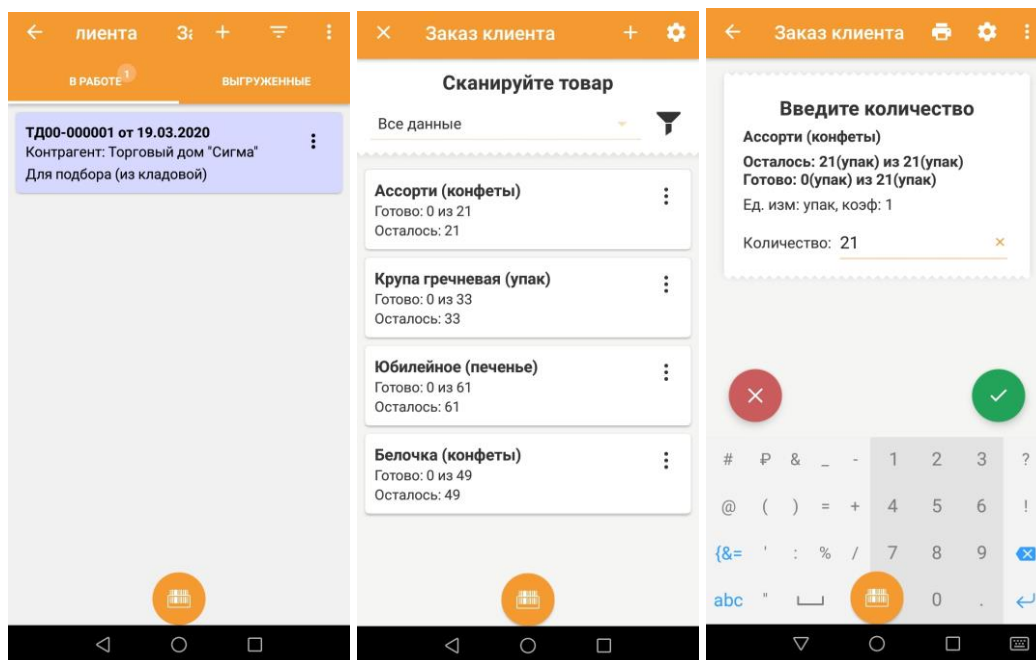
лиента З

В РАБОТЕ 1

ВЫГРУЖЕННЫЕ

ТД00-000001 от 19.03.2020
Контрагент: Торговый дом "Сигма"
Для подбора (из кладовой)

Заказ клиента

Сканируйте товар

Все данные

Ассорти (конфеты)
Готово: 0 из 21
Осталось: 21

Крупа гречневая (упак)
Готово: 0 из 33
Осталось: 33

Юбилейное (печенье)
Готово: 0 из 61
Осталось: 61

Белочка (конфеты)
Готово: 0 из 49
Осталось: 49

Заказ клиента

Введите количество

Ассорти (конфеты)

Осталось: 21(упак) из 21(упак)
Готово: 0(упак) из 21(упак)

Ед. изм: упак, коэф: 1

Количество: 21

| # | ₽ | & | _ | - | 1 | 2 | 3 | ? |
|---|---|---|---|---|---|---|---|---|
| @ | ( | ) | = | + | 4 | 5 | 6 | ! |
| {&= | ' | : | % | / | 7 | 8 | 9 | |
| abc | " | | | | | 0 | . | |